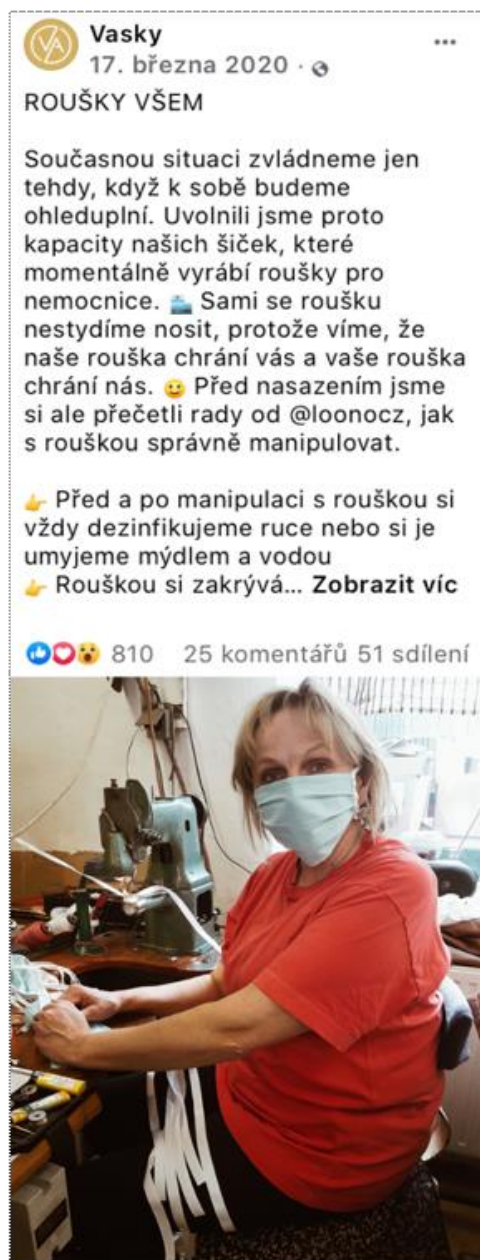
Vasky
17. března 2020 ·

ROUŠKY VŠEM

Současnou situaci zvládneme jen tehdy, když k sobě budeme ohleduplní. Uvolnili jsme proto kapacity našich šiček, které momentálně vyrábí roušky pro nemocnice. Sami se roušku nestydíme nosit, protože víme, že naše rouška chrání vás a vaše rouška chrání nás. Před nasazením jsme si ale přečetli rady od @loonocz, jak s rouškou správně manipulovat.

Před a po manipulaci s rouškou si vždy dezinfikujeme ruce nebo si je umyjeme mýdlem a vodou
Rouškou si zakrývá... Zobrazit víc

810 25 komentářů 51 sdílení